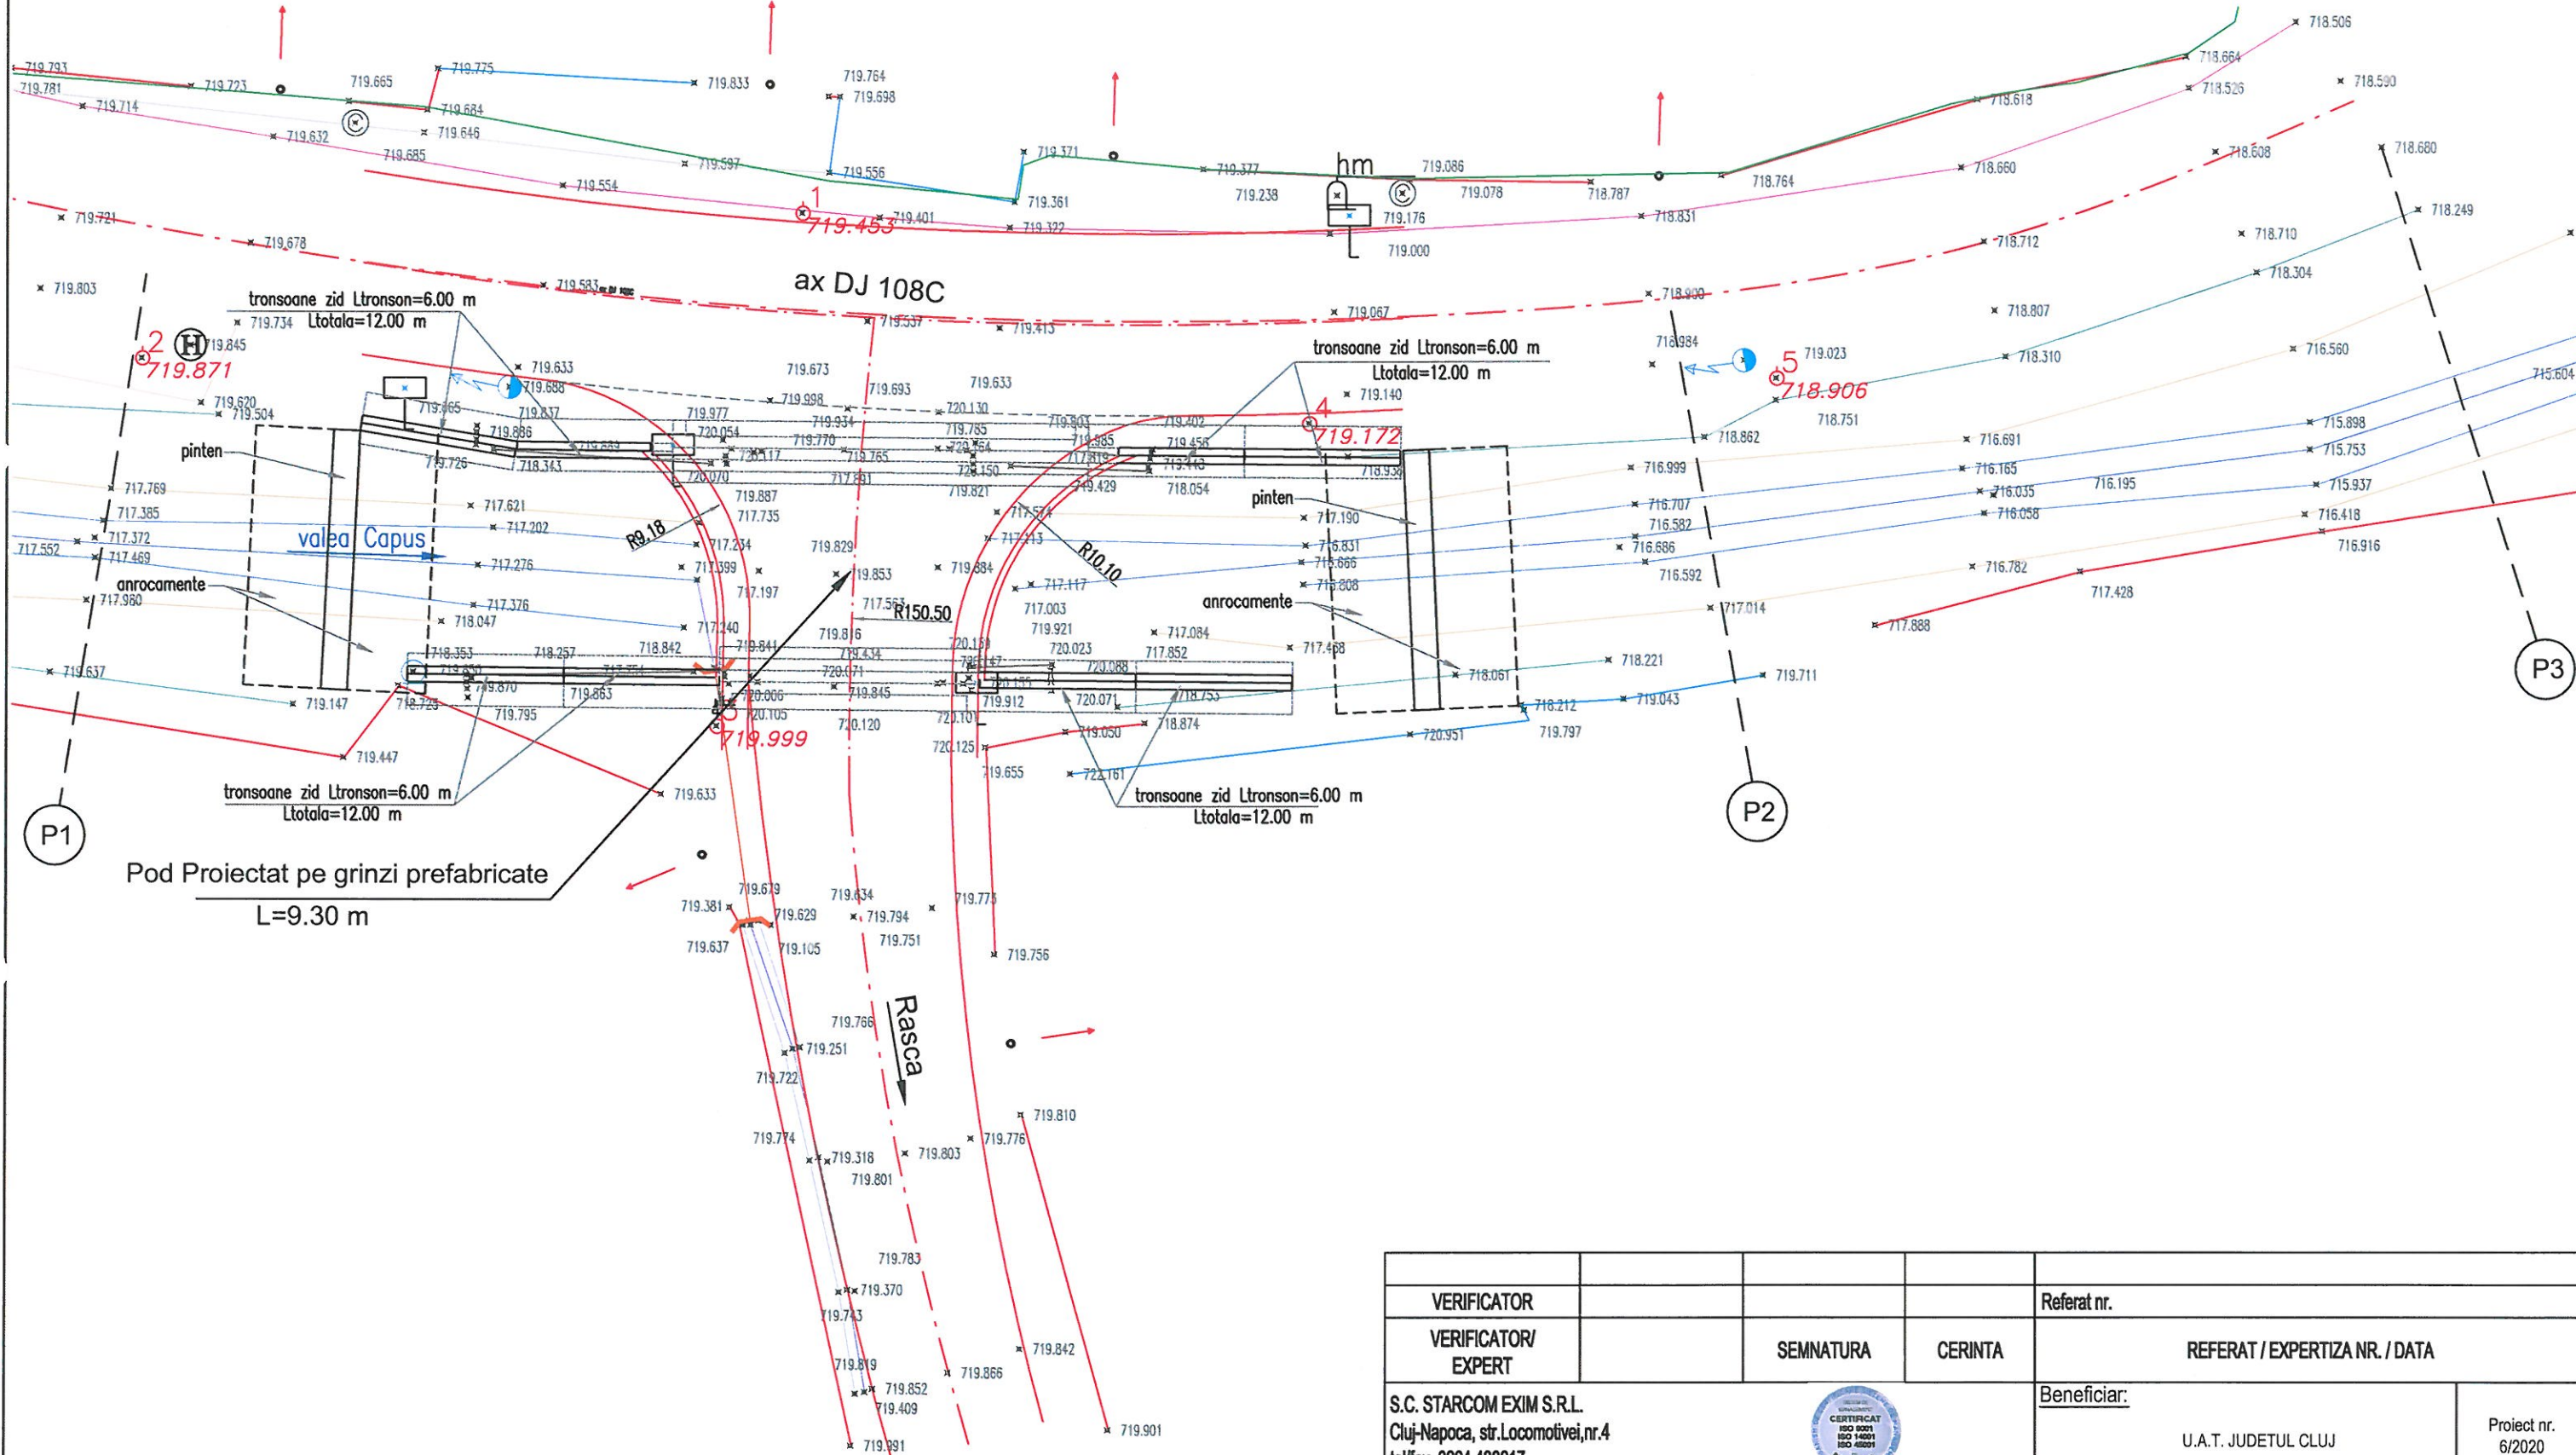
719.793
719.781
719.714
719.723
719.665
719.775
719.833
719.764
719.698
719.684
719.646
719.632
719.685
719.597
719.556
719.554
719.371
719.361
719.377
719.238
hm
719.086
719.078
718.787
719.176
719.000
718.764
718.664
718.526
718.506
718.590
718.618
718.608
718.660
718.680
718.831
718.249
1
719.453
719.401
719.322
719.721
719.678
719.583
719.803
ax DJ 108C
718.712
718.710
718.304
718.900
719.067
718.807
tronsoane zid Ltronson=6.00 m
719.734 Ltotala=12.00 m
719.537
719.413
2
719.871
719.845
719.620
719.504
719.633
719.688
719.673
719.693
719.633
719.998
719.934
720.130
719.665
719.837
719.886
719.977
720.054
719.770
719.785
719.803
719.985
719.402
719.456
tronsoane zid Ltronson=6.00 m
Ltotala=12.00 m
719.140
4
719.172
718.984
5
719.023
718.906
718.751
718.310
716.560
715.604
718.862
716.691
715.898
715.753
pinten
719.726
718.343
720.070
720.117
719.765
717.891
720.154
720.150
719.821
719.819
719.443
719.429
718.054
718.938
716.999
716.165
716.035
716.058
716.195
715.937
716.418
716.916
717.769
717.385
717.372
717.469
717.552
717.621
717.202
valea Capus
717.276
719.887
717.735
R9.18
717.234
717.399
717.197
719.829
719.853
719.884
717.574
717.313
R10.10
717.117
pinten
717.190
716.831
715.666
715.808
716.707
716.582
716.686
716.592
716.782
717.428
anrocamente
717.980
717.376
718.047
717.563
R150.50
717.003
719.921
anrocamente
717.014
717.888
717.240
719.841
719.816
719.434
720.150
720.023
717.084
717.852
717.468
718.221
719.637
718.353
718.257
718.842
717.754
720.071
720.147
720.088
718.061
719.711
719.870
719.863
720.006
719.845
720.155
719.912
720.071
718.753
718.212
719.043
P3
719.147
718.725
719.795
720.105
720.120
720.101
718.874
719.050
720.951
719.797
719.447
719.999
720.125
719.655
722.161
719.633
tronsoane zid Ltronson=6.00 m
Ltotala=12.00 m
tronsoane zid Ltronson=6.00 m
Ltotala=12.00 m
P1
P2
Pod Proiectat pe grinzi prefabricate
L=9.30 m
719.679
719.381
719.629
719.634
719.794
719.773
719.751
719.637
719.105
719.756
Rasca
719.766
719.251
719.722
719.810
719.774
719.318
719.803
719.776
719.801
719.783
719.370
719.743
719.842
719.819
719.866
719.852
719.409
719.901
719.991

| VERIFICATOR | | | | Referat nr. |
|---|---|---|---|---|
| VERIFICATOR/ EXPERT | | SEMNATURA | CERINTA | REFERAT / EXPERTIZA NR. / DATA |

S.C. STARCOM EXIM S.R.L.
Cluj-Napoca, str.Locomotivei,nr.4
CERTIFICAT ISO 9001 ISO 14001 ISO 45001
Beneficiar:
U.A.T. JUDETUL CLUJ
Proiect nr. 6/2020